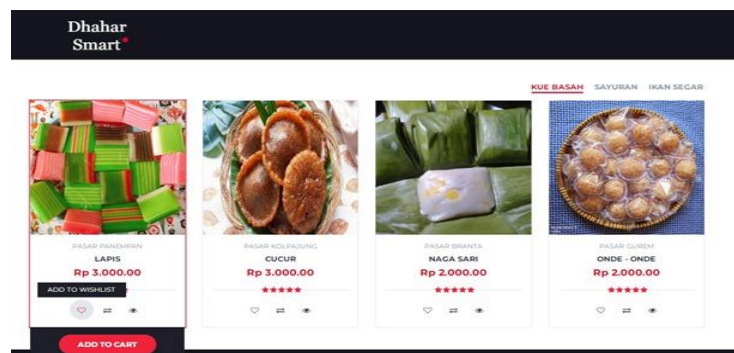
Dhahar
Smart

KUE BASAH SAYURAN IKAN SEGAR

PASAR PANEMPAN
LAPIS
Rp 3.000.00
ADD TO WISHLIST
ADD TO CART

PASAR KOLPAJUNG
CUCUR
Rp 3.000.00

PASAR BRANTA
NAGA SARI
Rp 2.000.00

PASAR GUREM
ONDE - ONDE
Rp 2.000.00